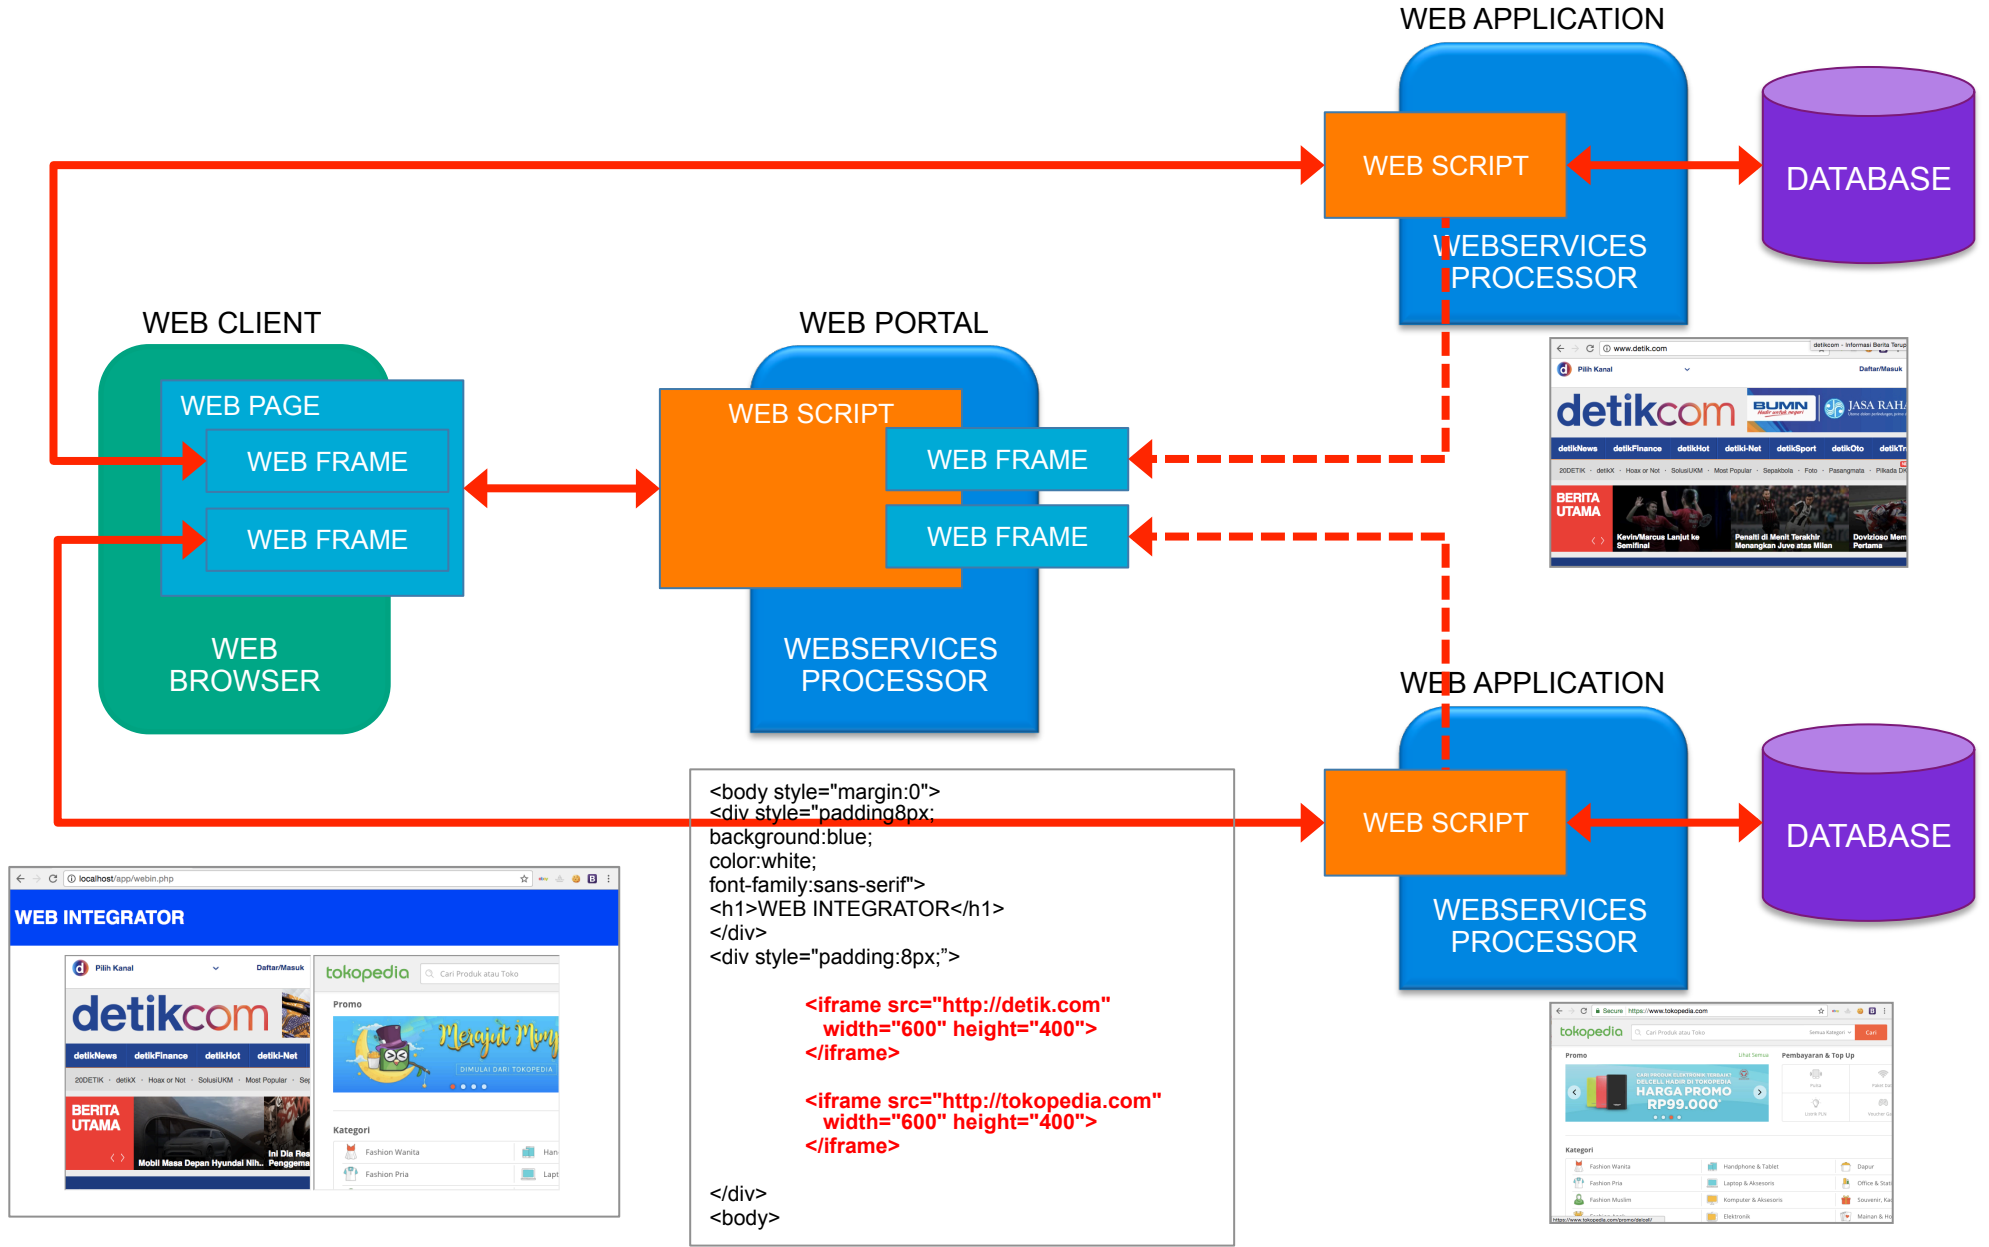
WEB APPLICATION

WEB SCRIPT

DATABASE

WEBSERVICES PROCESSOR

WEB CLIENT

WEB PORTAL

WEB PAGE

WEB FRAME

WEB FRAME

WEB SCRIPT

WEB FRAME

WEB FRAME

WEB BROWSER

WEBSERVICES PROCESSOR

www.detik.com

Pilih Kanal

Daftar/Masuk

detikcom

BUMN

JASA RAHA

detikNews detikFinance detikHot detiki-Net detikSport detikOto

20DETIK · detikX · Hoax or Not · SolusiUKM · Most Popular · Sepakbola · Foto · Pasangmata · Pilkada

BERITA UTAMA

Kevin/Marcus Lanjut ke Semifinal

Penalti di Menit Terakhir Menangkan Juve atas Milan

Dovizioso Mem Pertama

WEB APPLICATION

WEB SCRIPT

DATABASE

WEBSERVICES PROCESSOR

<body style="margin:0">
<div style="padding8px;
background:blue;
color:white;
font-family:sans-serif">
<h1>WEB INTEGRATOR</h1>
</div>
<div style="padding:8px;">

<iframe src="http://detik.com"
width="600" height="400">
</iframe>

<iframe src="http://tokopedia.com"
width="600" height="400">
</iframe>

</div>
<body>

localhost/app/webin.php

WEB INTEGRATOR

Pilih Kanal

Daftar/Masuk

detikcom

detikNews detikFinance detikHot detiki-Net

20DETIK · detikX · Hoax or Not · SolusiUKM · Most Popular

BERITA UTAMA

Mobil Masa Depan Hyundai Nih..

Ini Dia Penggema

tokopedia

Cari Produk atau Toko

Promo

Merajut Mimpi

DIMULAI DARI TOKOPEDIA

Kategori

Fashion Wanita

Fashion Pria

Secure https://www.tokopedia.com

tokopedia

Cari Produk atau Toko

Cari

Promo

Pembayaran & Top Up

HARGA PROMO RP99.000

Kategori

Fashion Wanita

Handphone & Tablet

Dapur

Fashion Pria

Laptop & Aksesoris

Fashion Muslim

Komputer & Aksesoris

Elektronik